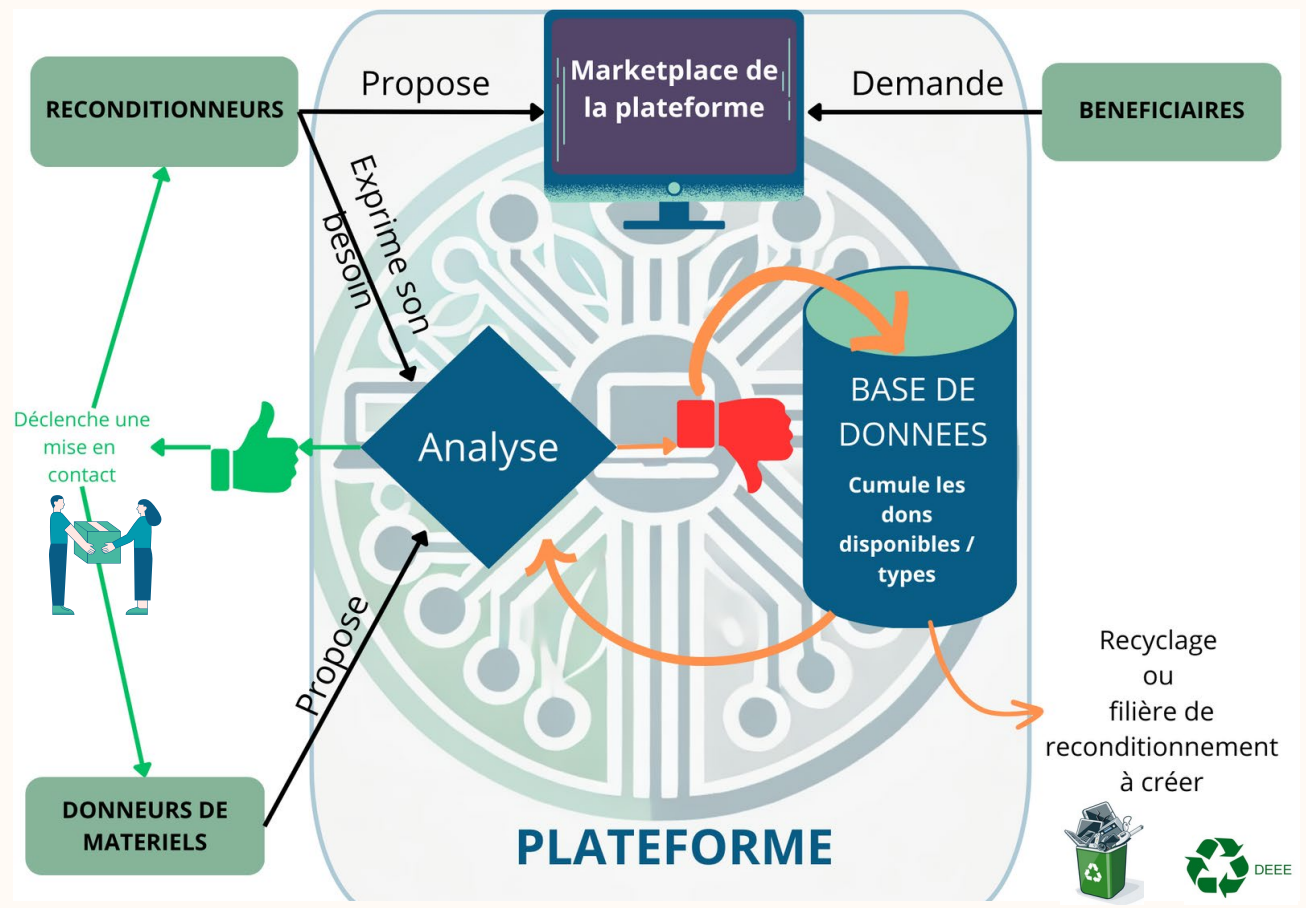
RECONDITIONNEURS

Propose

Marketplace de la plateforme

Demande

BENEFICIAIRES

Exprime son besoin

Déclenche une mise en contact

Analyse

BASE DE DONNEES

Cumule les dons disponibles / types

Propose

Recyclage ou filière de reconditionnement à créer

DONNEURS DE MATERIELS

PLATEFORME

DEEE